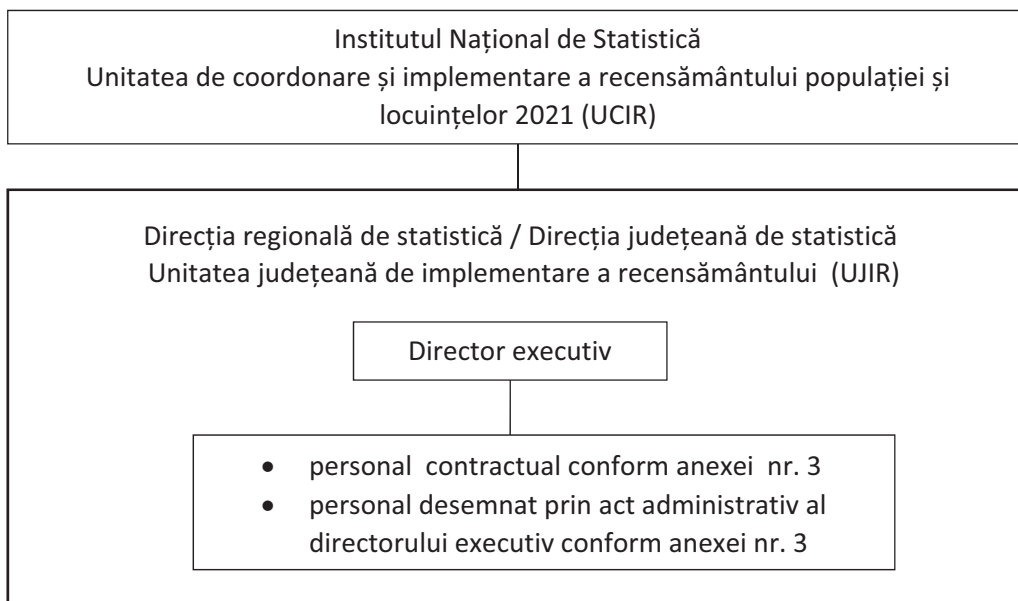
Institutul Național de Statistică
Unitatea de coordonare și implementare a recensământului populației și locuințelor 2021 (UCIR)

Direcția regională de statistică / Direcția județeană de statistică
Unitatea județeană de implementare a recensământului (UJIR)

Director executiv

- personal contractual conform anexei nr. 3
- personal desemnat prin act administrativ al directorului executiv conform anexei nr. 3